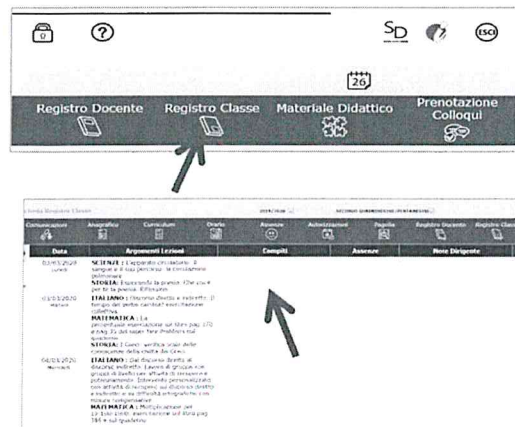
?

SD

ESCI

26

Registro Docente Registro Classe Materiale Didattico Prenotazione Colloqui

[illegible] Registro Classe

Comunicazioni Anagrafica Curriculum Orario Assenze Autorizzazioni Pagelle Registro Docente Registro Classe

| Data | Argomenti Lezioni | Compiti | Assenze | Note Dirigente |
|---|---|---|---|---|
| 02/03/2020 Lunedì | SCIENZE: L'apparato circolatorio: il sangue e il suo percorso: la circolazione polmonare. STORIA: Esponendo la prova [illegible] per la prova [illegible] | | | |
| 03/03/2020 Martedì | ITALIANO: Discorso diretto e indiretto. Il tempo del verbo cardinale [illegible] collettiva. MATEMATICA: La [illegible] esercitazione sul libro pag. 170 e pag. 35 del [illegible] Problemi sul quaderno. STORIA: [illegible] verifica orale delle conoscenze della civiltà dei Greci | | | |
| 04/03/2020 Mercoledì | ITALIANO: Dal discorso diretto al discorso indiretto. Lavoro di gruppo con gruppi di livello con attività di recupero e potenziamento. Intervento personalizzato con attività di recupero sul discorso diretto e indiretto e su difficoltà ortografiche con misure compensative. MATEMATICA: Moltiplicazioni per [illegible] esercitazione sul libro pag. 184 e sul quaderno | | | |